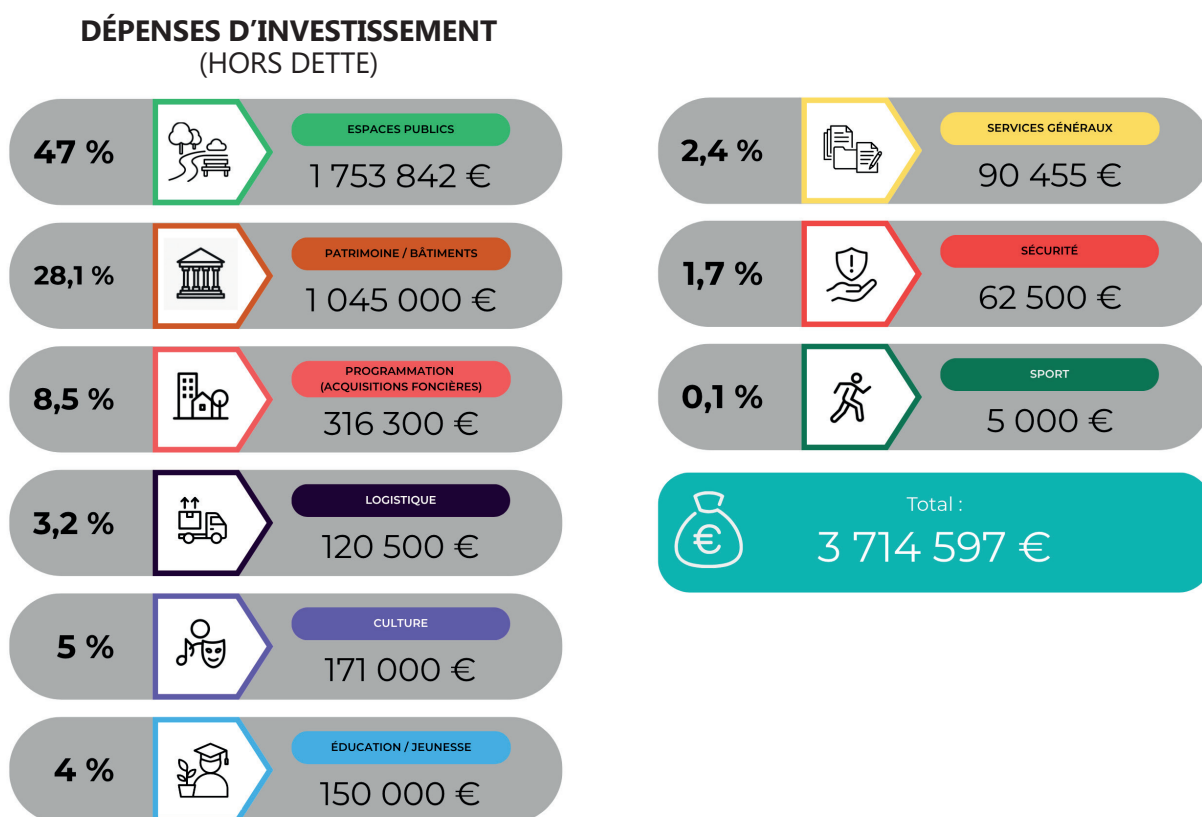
DÉPENSES D'INVESTISSEMENT
(HORS DETTE)

47 %
ESPACES PUBLICS
1 753 842 €

28,1 %
PATRIMOINE / BÂTIMENTS
1 045 000 €

8,5 %
PROGRAMMATION (ACQUISITIONS FONCIÈRES)
316 300 €

3,2 %
LOGISTIQUE
120 500 €

5 %
CULTURE
171 000 €

4 %
ÉDUCATION / JEUNESSE
150 000 €

2,4 %
SERVICES GÉNÉRAUX
90 455 €

1,7 %
SÉCURITÉ
62 500 €

0,1 %
SPORT
5 000 €

€
Total :
3 714 597 €